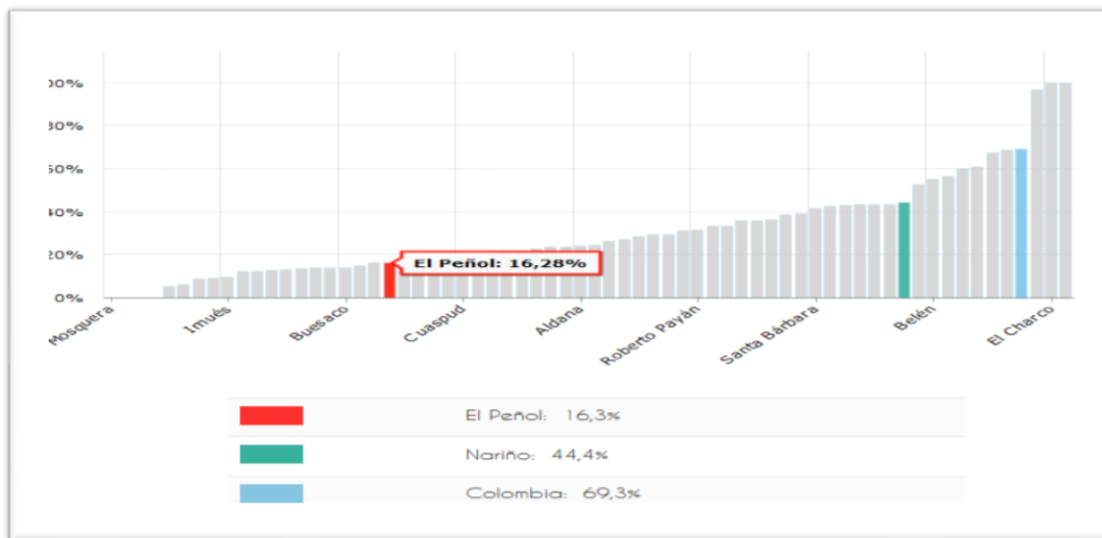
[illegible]00%
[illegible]80%
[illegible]60%
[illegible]40%
20%
0%

El Peñol: 16,28%

Mosquera
Imués
Buesaco
Cuaspud
Aldana
Roberto Payán
Santa Bárbara
Belén
El Charco

| | |
|---|---|
| | El Peñol: 16,3% |
| | Nariño: 44,4% |
| | Colombia: 69,3% |